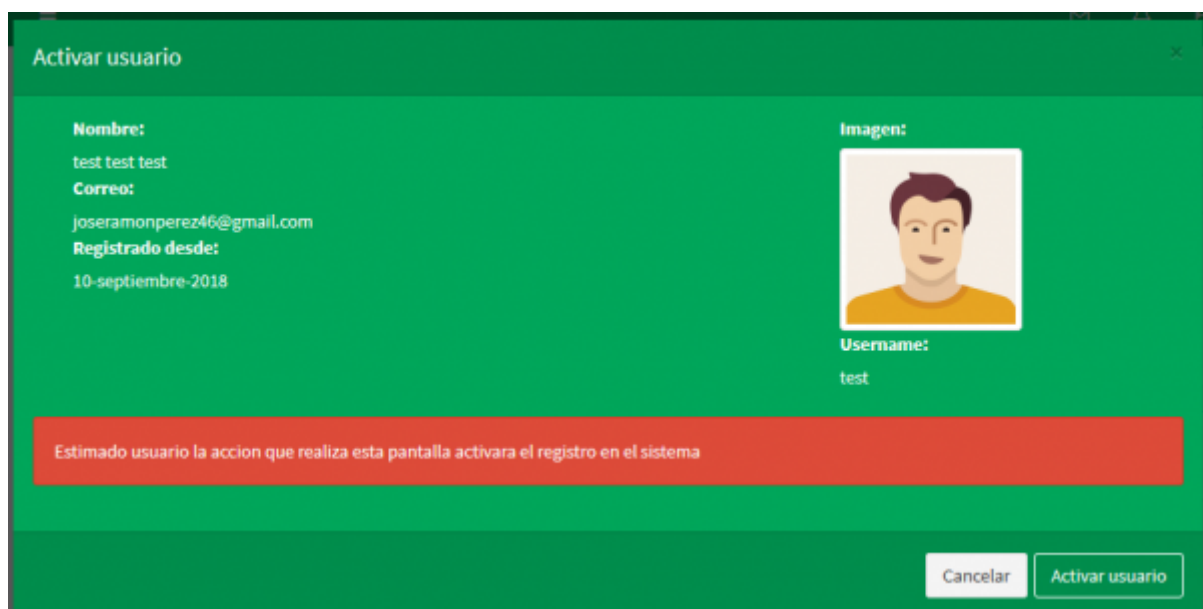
Activar usuario

×

Nombre:
test test test
Correo:
joseramonperez46@gmail.com
Registrado desde:
10-septiembre-2018

Imagen:

Username:
test

Estimado usuario la accion que realiza esta pantalla activara el registro en el sistema

Cancelar
Activar usuario